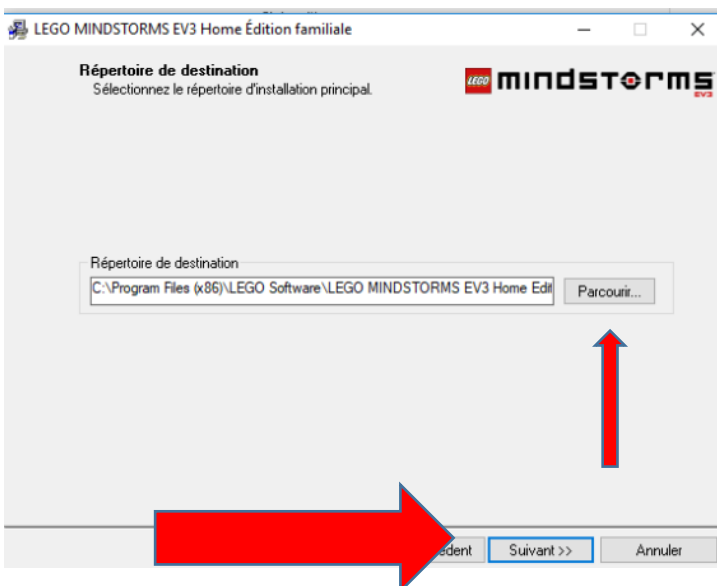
LEGO MINDSTORMS EV3 Home Édition familiale

Répertoire de destination
Sélectionnez le répertoire d'installation principal.

LEGO MINDSTORMS EV3

Répertoire de destination
C:\Program Files (x86)\LEGO Software\LEGO MINDSTORMS EV3 Home Edit
Parcourir...

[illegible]édent
Suivant >>
Annuler